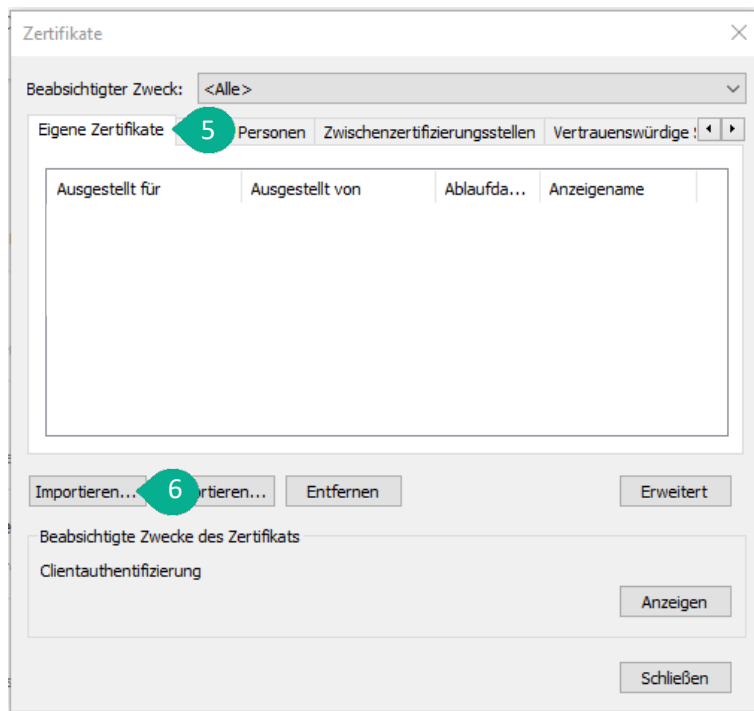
Zertifikate

Beabsichtigter Zweck: <Alle>

Eigene Zertifikate 5 Personen Zwischenzertifizierungsstellen Vertrauenswürdige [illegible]

| Ausgestellt für | Ausgestellt von | Ablaufda... | Anzeigename |
|---|---|---|---|

Importieren... 6 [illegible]rtieren... Entfernen Erweitert

Beabsichtigte Zwecke des Zertifikats

Clientauthentifizierung

Anzeigen

Schließen